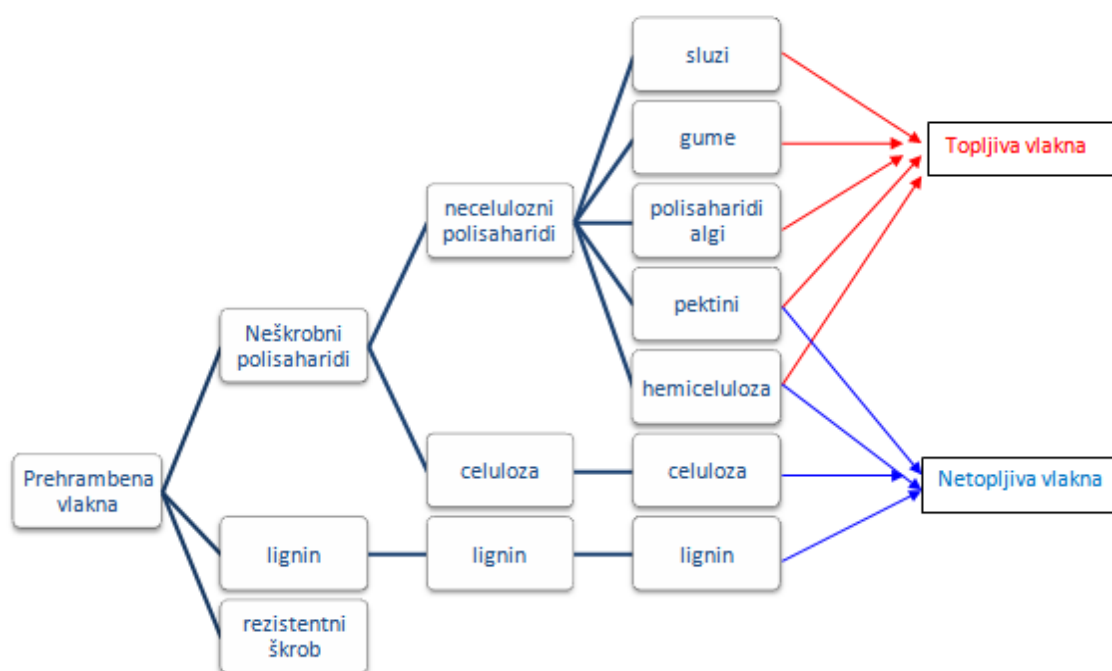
Prehrambena vlakna

Neškrobni polisaharidi

lignin

rezistentni škrob

necelulozni polisaharidi

celuloza

lignin

sluzi

gume

polisaharidi algi

pektini

hemiceluloza

celuloza

lignin

Topljiva vlakna

Netopljiva vlakna